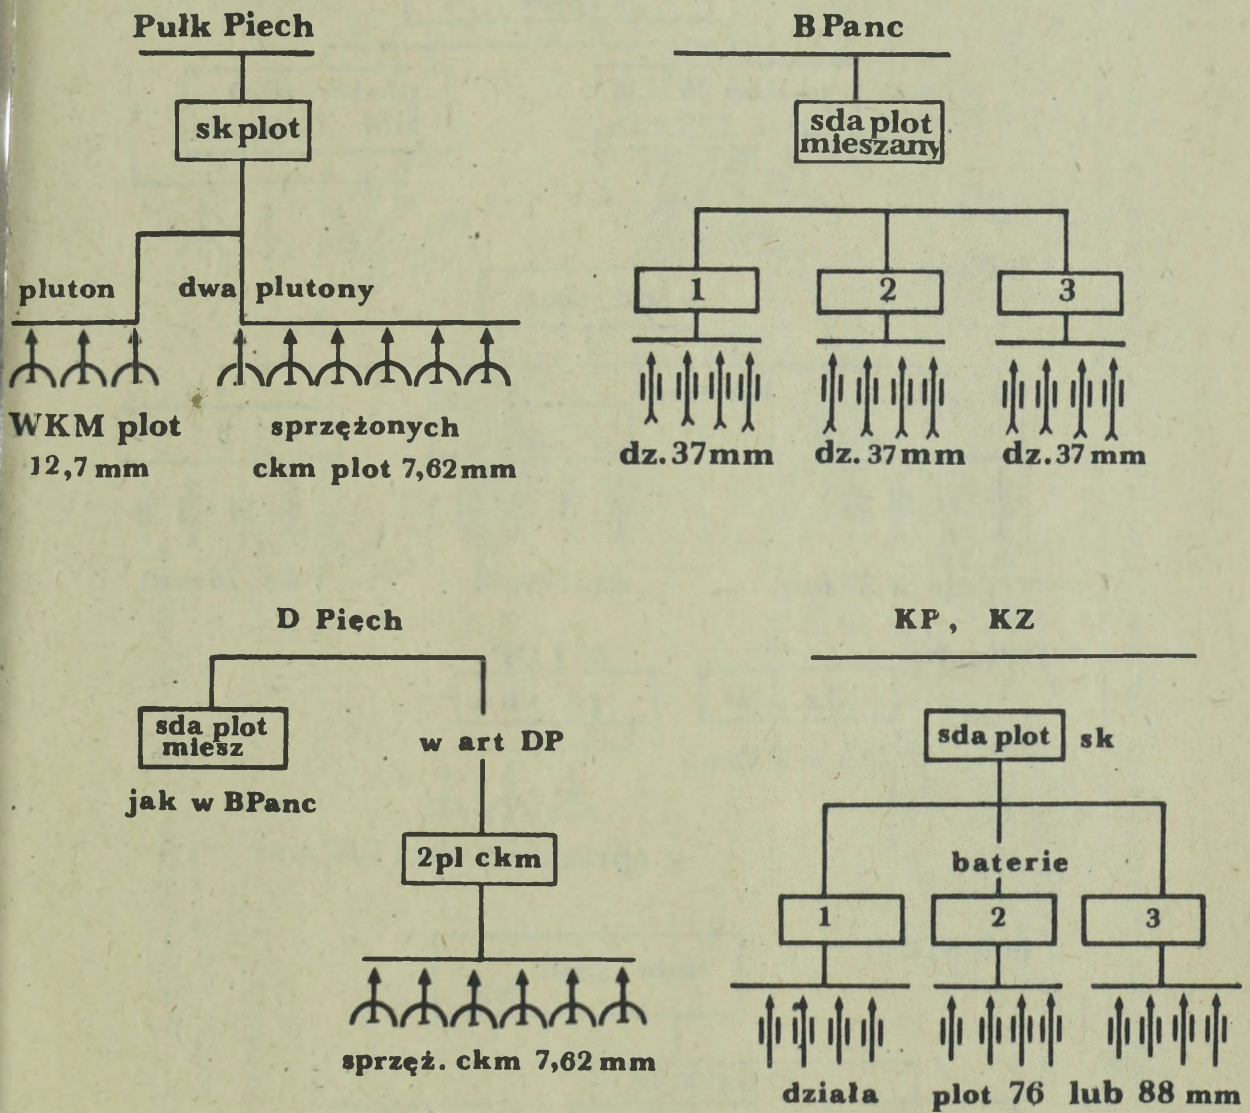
Pułk Piech

sk plot

pluton dwa plutony

WKM plot 12,7 mm

sprzężonych ckm plot 7,62mm

B Panc

sda plot mieszany

1 2 3

dz. 37mm dz. 37mm dz. 37mm

D Piech

sda plot miesz

jak w BPanc

w art DP

2pl ckm

sprzęż. ckm 7,62 mm

KP, KZ

sda plot sk

baterie

1 2 3

działa plot 76 lub 88 mm